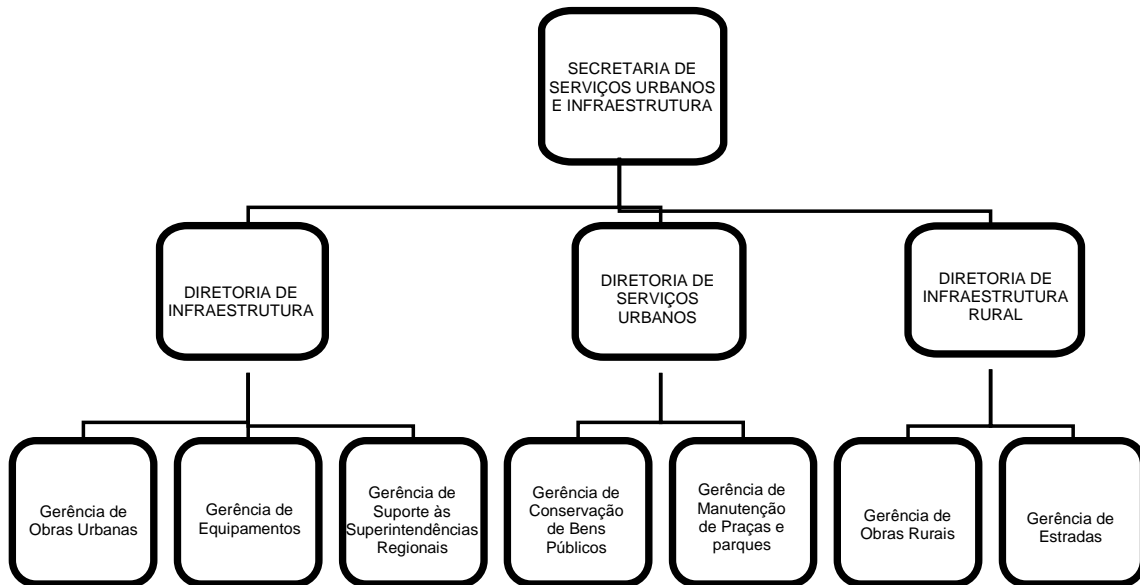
SECRETARIA DE SERVIÇOS URBANOS E INFRAESTRUTURA

DIRETORIA DE INFRAESTRUTURA

DIRETORIA DE SERVIÇOS URBANOS

DIRETORIA DE INFRAESTRUTURA RURAL

Gerência de Obras Urbanas

Gerência de Equipamentos

Gerência de Suporte às Superintendências Regionais

Gerência de Conservação de Bens Públicos

Gerência de Manutenção de Praças e parques

Gerência de Obras Rurais

Gerência de Estradas